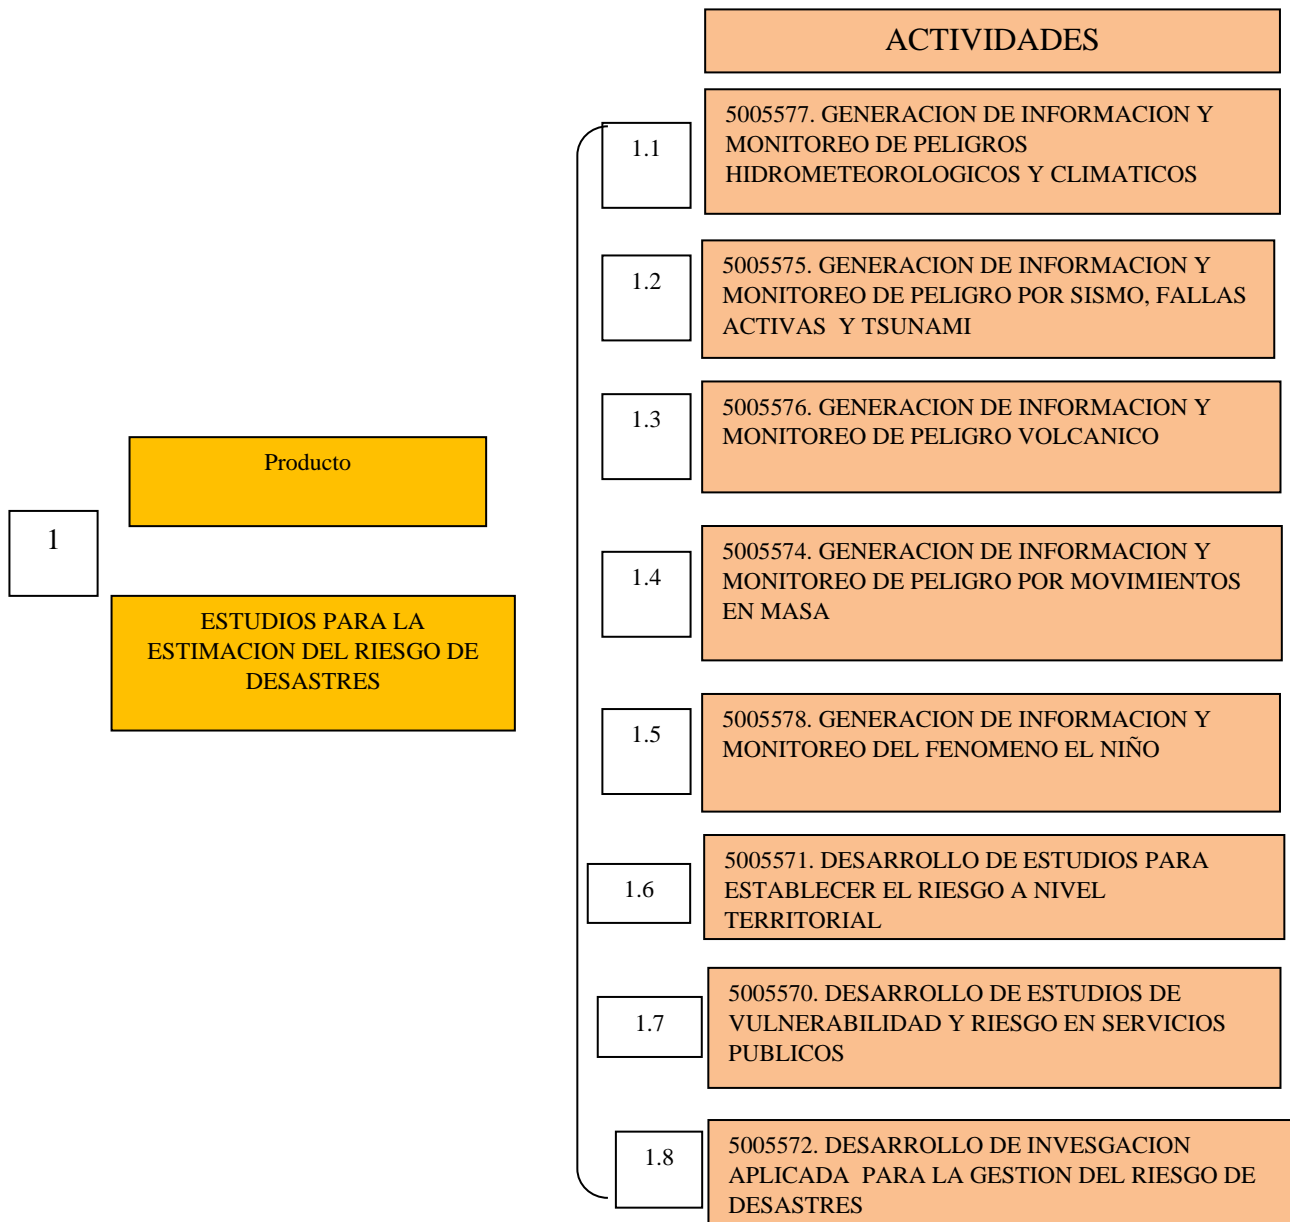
ACTIVIDADES

Producto

1

ESTUDIOS PARA LA ESTIMACION DEL RIESGO DE DESASTRES

1.1

5005577. GENERACION DE INFORMACION Y MONITOREO DE PELIGROS HIDROMETEOROLOGICOS Y CLIMATICOS

1.2

5005575. GENERACION DE INFORMACION Y MONITOREO DE PELIGRO POR SISMO, FALLAS ACTIVAS Y TSUNAMI

1.3

5005576. GENERACION DE INFORMACION Y MONITOREO DE PELIGRO VOLCANICO

1.4

5005574. GENERACION DE INFORMACION Y MONITOREO DE PELIGRO POR MOVIMIENTOS EN MASA

1.5

5005578. GENERACION DE INFORMACION Y MONITOREO DEL FENOMENO EL NIÑO

1.6

5005571. DESARROLLO DE ESTUDIOS PARA ESTABLECER EL RIESGO A NIVEL TERRITORIAL

1.7

5005570. DESARROLLO DE ESTUDIOS DE VULNERABILIDAD Y RIESGO EN SERVICIOS PUBLICOS

1.8

5005572. DESARROLLO DE INVESGACION APLICADA PARA LA GESTION DEL RIESGO DE DESASTRES